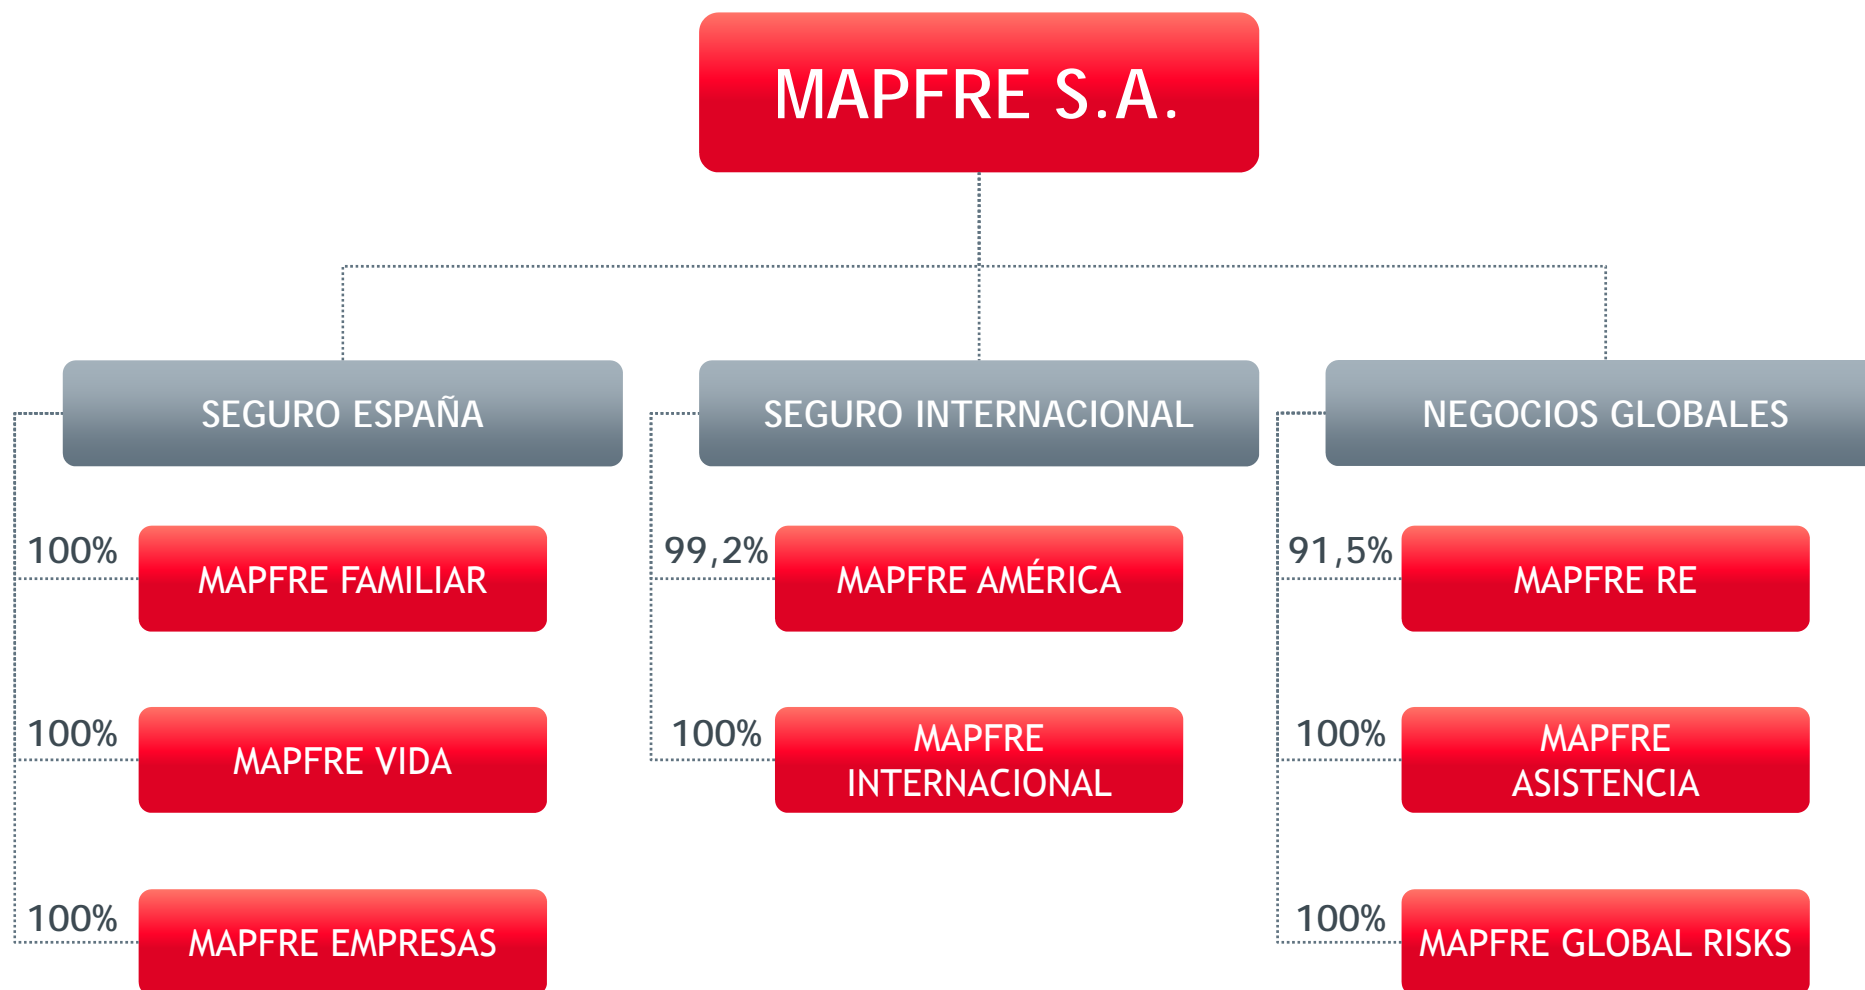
MAPFRE S.A.

SEGURO ESPAÑA

100% MAPFRE FAMILIAR

100% MAPFRE VIDA

100% MAPFRE EMPRESAS

SEGURO INTERNACIONAL

99,2% MAPFRE AMÉRICA

100% MAPFRE INTERNACIONAL

NEGOCIOS GLOBALES

91,5% MAPFRE RE

100% MAPFRE ASISTENCIA

100% MAPFRE GLOBAL RISKS